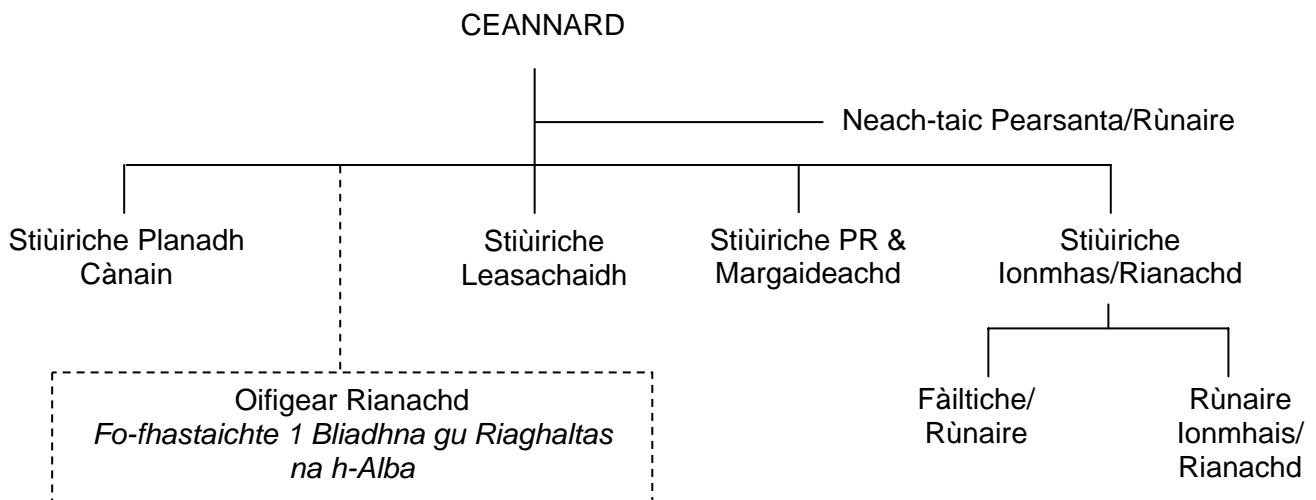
CEANNARD

Neach-taic Pearsanta/Rùnaire

Stiùiriche Planadh Cànain

Stiùiriche Leasachaidh

Stiùiriche PR & Margaideachd

Stiùiriche Ionmhas/Rianachd

Oifigear Rianachd
*Fo-fhastaichte 1 Bliadhna gu Riaghaltas na h-Alba*

Fàiltiche/ Rùnaire

Rùnaire Ionmhais/ Rianachd